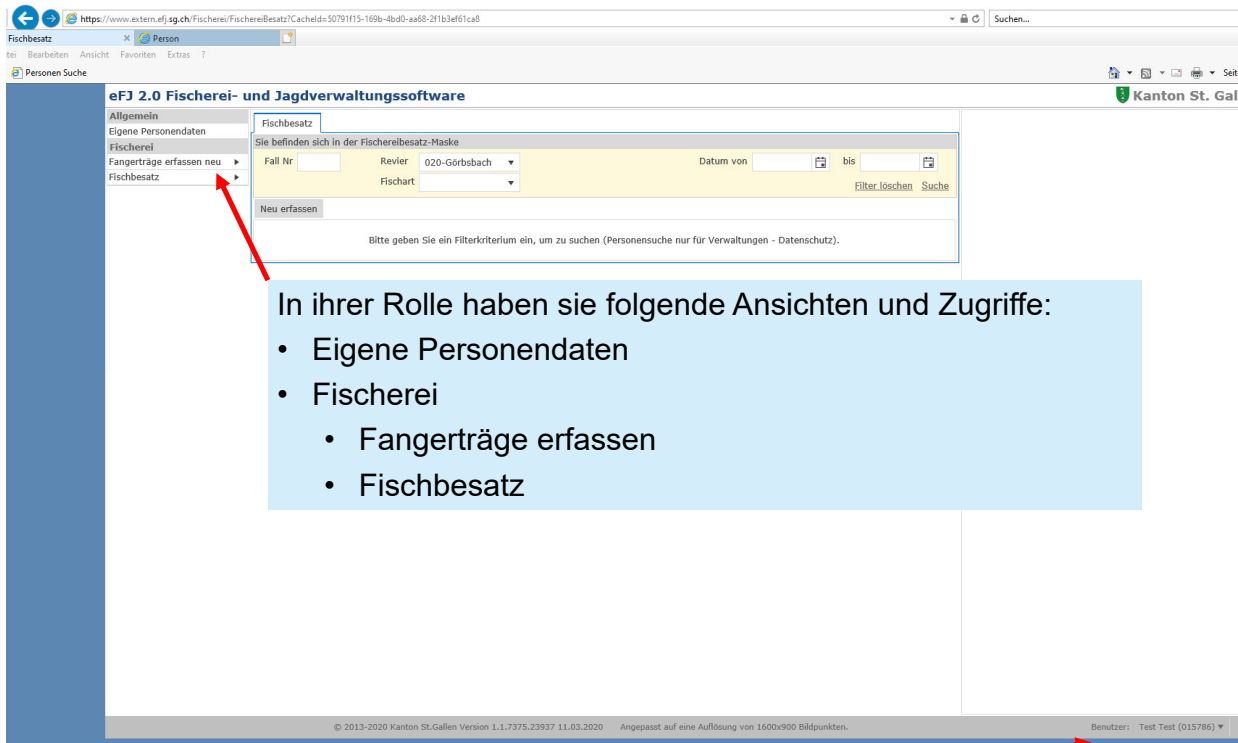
https://www.extern.efj.sg.ch/Fischerei/FischereiBesatz?CacheId=50791f15-169b-4bd0-aa68-2f1b3ef61ca8

Suchen...

Fischbesatz

Person

tei Bearbeiten Ansicht Favoriten Extras ?

Personen Suche

Seit

eFJ 2.0 Fischerei- und Jagdverwaltungssoftware

Kanton St. Gal

Allgemein

Eigene Personendaten

Fischerei

Fangerträge erfassen neu

Fischbesatz

Fischbesatz

Sie befinden sich in der Fischereibesatz-Maske

Fall Nr

Revier 020-Görbsbach

Fischart

Datum von

bis

Filter löschen Suche

Neu erfassen

Bitte geben Sie ein Filterkriterium ein, um zu suchen (Personensuche nur für Verwaltungen - Datenschutz).

In ihrer Rolle haben sie folgende Ansichten und Zugriffe:

• Eigene Personendaten
• Fischerei
 • Fangerträge erfassen
 • Fischbesatz

© 2013-2020 Kanton St.Gallen Version 1.1.7375.23937 11.03.2020 Angepasst auf eine Auflösung von 1600x900 Bildpunkten.

Benutzer: Test Test (015786)